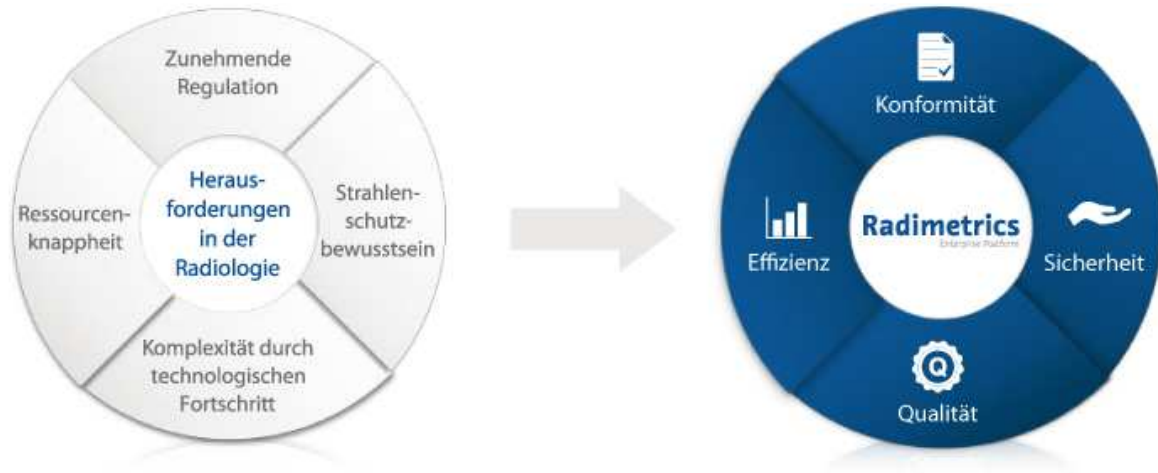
Zunehmende Regulation

Ressourcenknappheit

Herausforderungen in der Radiologie

Strahlenschutzbewusstsein

Komplexität durch technologischen Fortschritt

Konformität

Effizienz

Radimetrics
Enterprise Platform

Sicherheit

Qualität